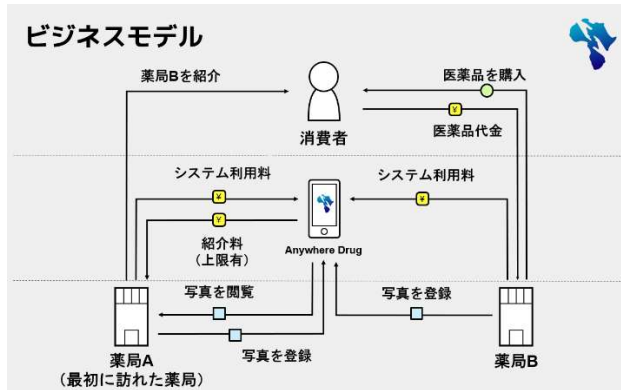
ビジネスモデル

薬局Bを紹介

医薬品を購入

消費者

¥

医薬品代金

システム利用料

¥

システム利用料

¥

Y

紹介料
（上限有）

Anywhere Drug

写真を閲覧

写真を登録

写真を登録

薬局A
（最初に訪れた薬局）

薬局B